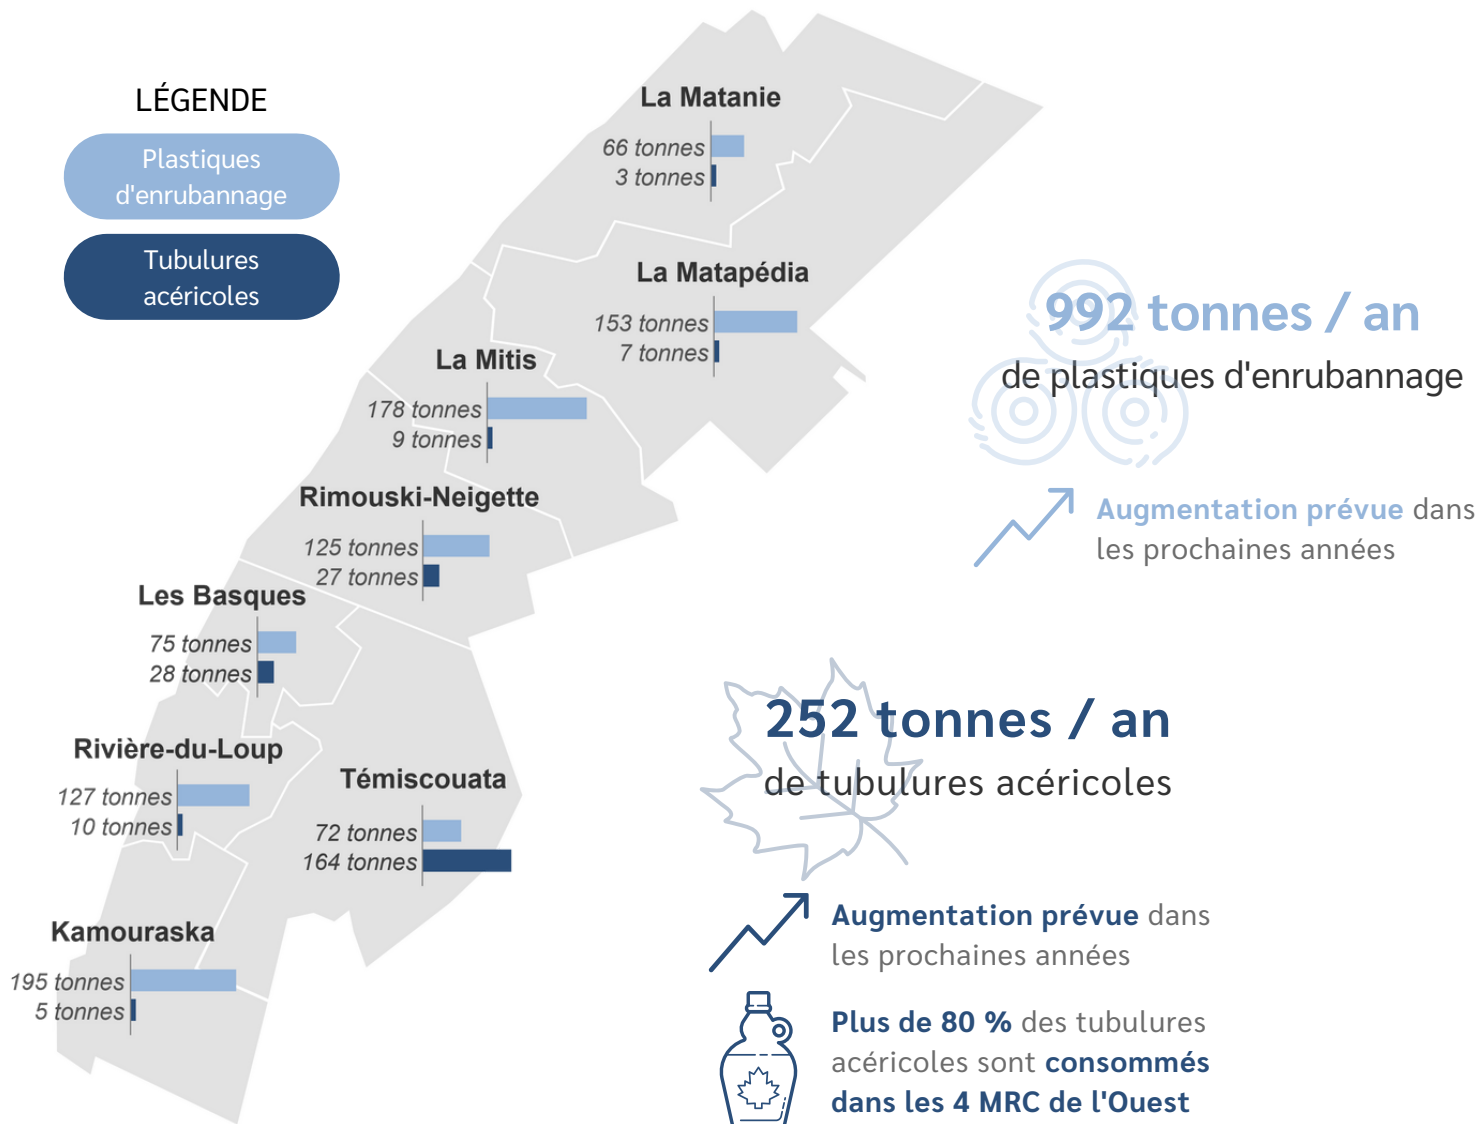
LÉGENDE

Plastiques d'enrubannage

Tubulures acéricoles

La Matanie
66 tonnes
3 tonnes

La Matapédia
153 tonnes
7 tonnes

La Mitis
178 tonnes
9 tonnes

Rimouski-Neigette
125 tonnes
27 tonnes

Les Basques
75 tonnes
28 tonnes

Rivière-du-Loup
127 tonnes
10 tonnes

Témiscouata
72 tonnes
164 tonnes

Kamouraska
195 tonnes
5 tonnes

992 tonnes / an
de plastiques d'enrubannage

Augmentation prévue dans les prochaines années

252 tonnes / an
de tubulures acéricoles

Augmentation prévue dans les prochaines années

Plus de 80 % des tubulures acéricoles sont consommés dans les 4 MRC de l'Ouest